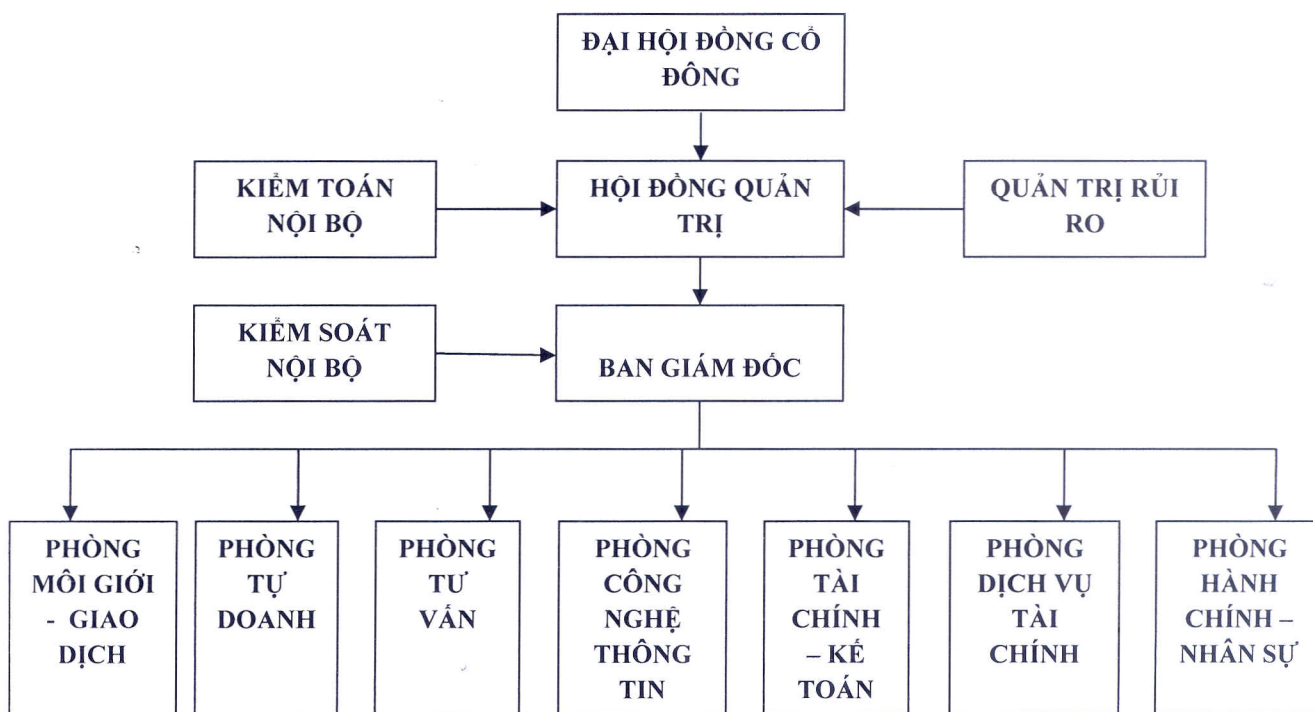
ĐẠI HỘI ĐỒNG CỔ ĐÔNG

KIỂM TOÁN NỘI BỘ

HỘI ĐỒNG QUẢN TRỊ

QUẢN TRỊ RỦI RO

KIỂM SOÁT NỘI BỘ

BAN GIÁM ĐỐC

PHÒNG MÔI GIỚI - GIAO DỊCH

PHÒNG TỰ DOANH

PHÒNG TƯ VẤN

PHÒNG CÔNG NGHỆ THÔNG TIN

PHÒNG TÀI CHÍNH – KẾ TOÁN

PHÒNG DỊCH VỤ TÀI CHÍNH

PHÒNG HÀNH CHÍNH – NHÂN SỰ